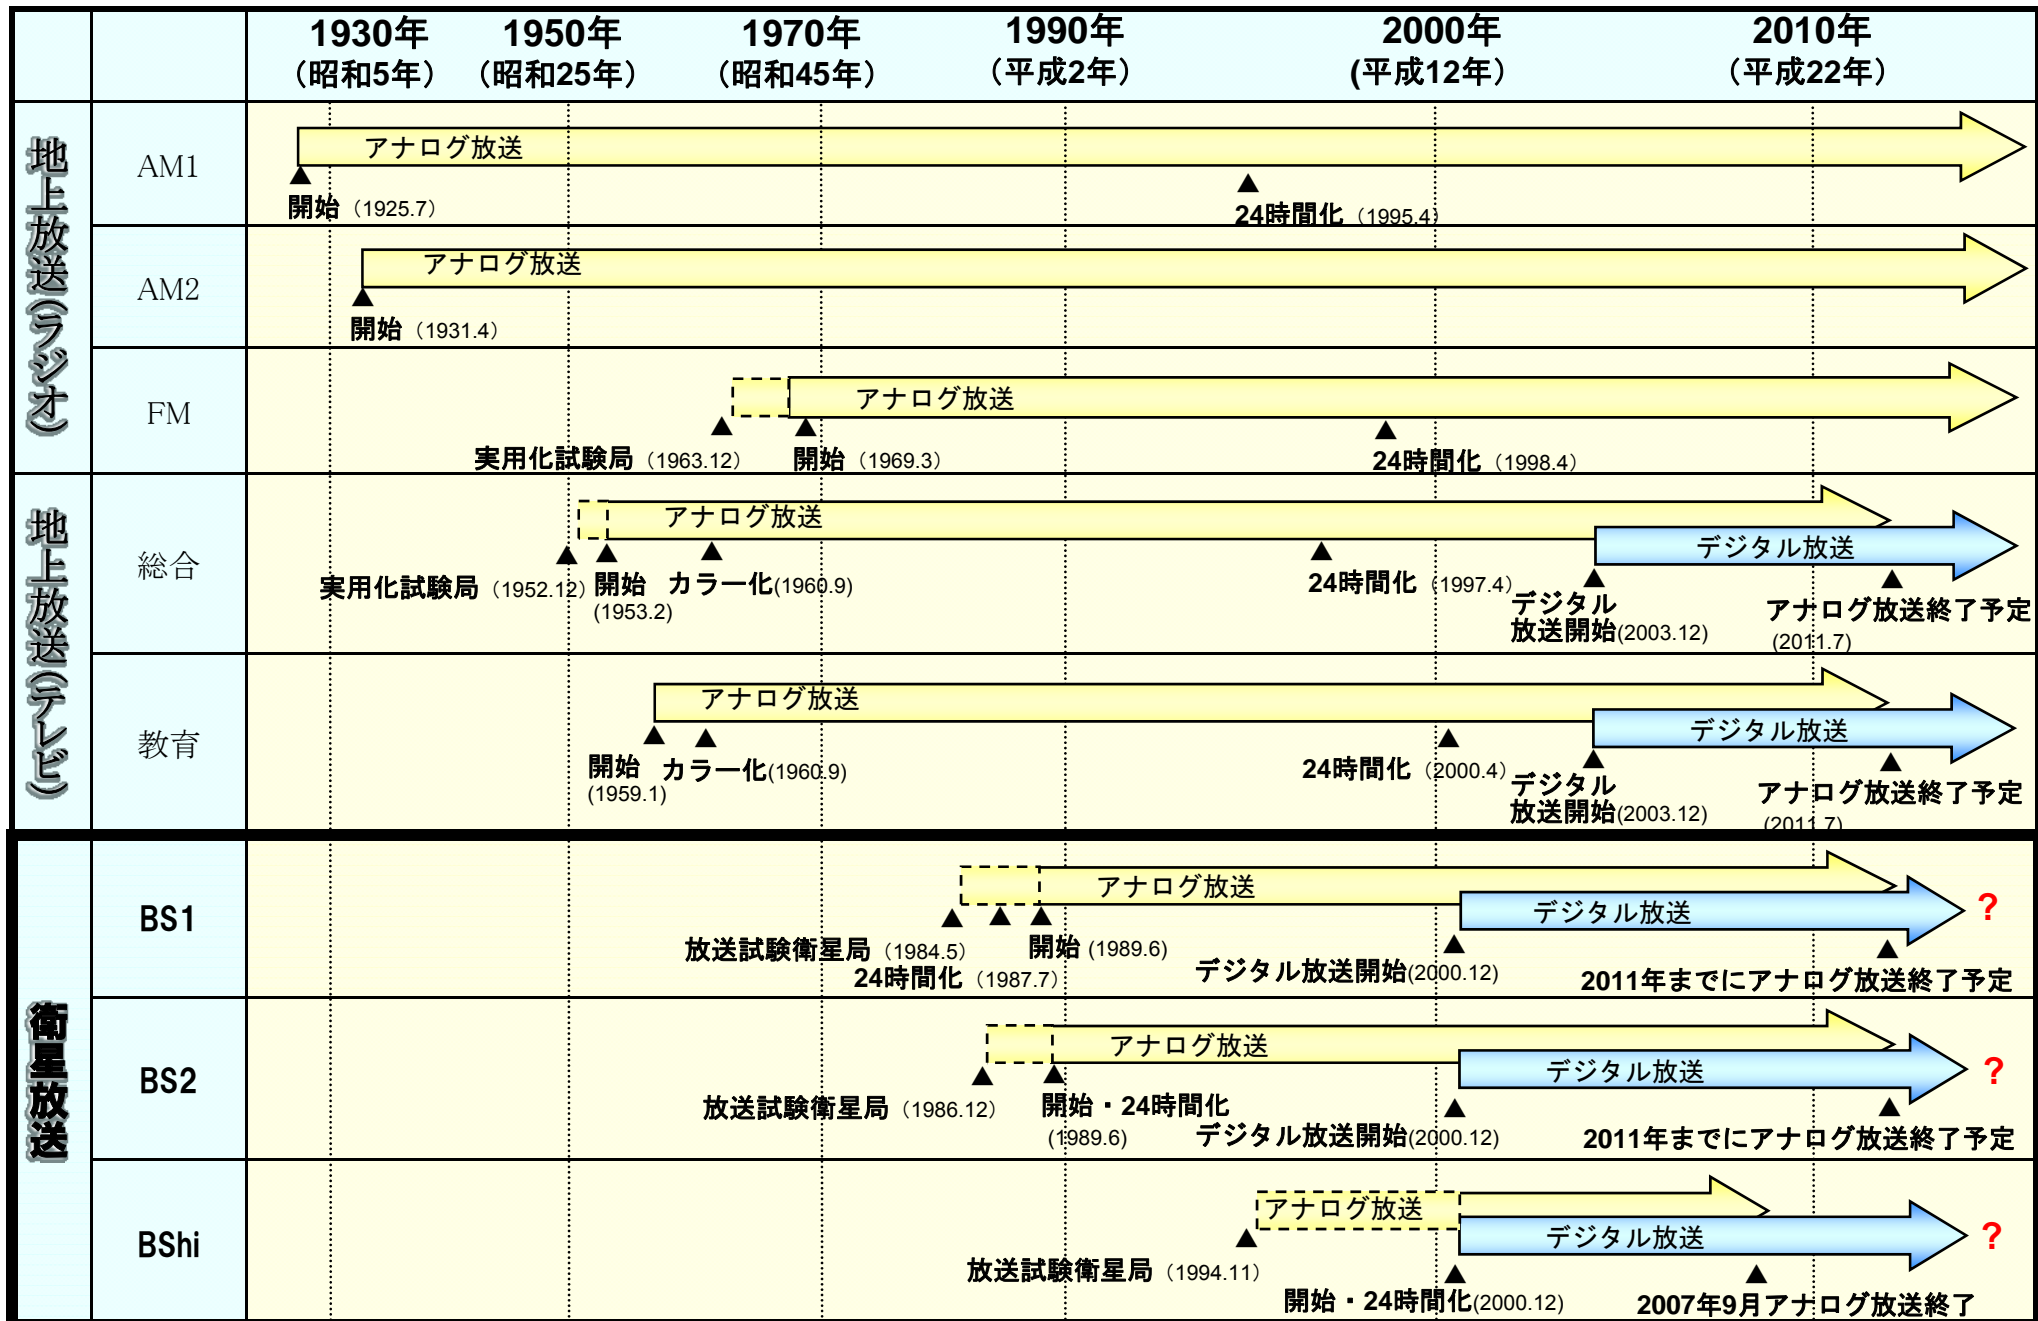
| | | 1930年（昭和5年） 1950年（昭和25年） 1970年（昭和45年） 1990年（平成2年） 2000年（平成12年） 2010年（平成22年） |
|---|---|---|
| 地上放送（ラジオ） | AM1 | アナログ放送 開始（1925.7） 24時間化（1995.4） |
| | AM2 | アナログ放送 開始（1931.4） |
| | FM | アナログ放送 実用化試験局（1963.12） 開始（1969.3） 24時間化（1998.4） |
| 地上放送（テレビ） | 総合 | アナログ放送 デジタル放送 実用化試験局（1952.12） 開始（1953.2） カラー化(1960.9) 24時間化（1997.4） デジタル放送開始(2003.12) アナログ放送終了予定（2011.7） |
| | 教育 | アナログ放送 デジタル放送 開始（1959.1） カラー化(1960.9) 24時間化（2000.4） デジタル放送開始(2003.12) アナログ放送終了予定（2011.7） |
| 衛星放送 | BS1 | アナログ放送 デジタル放送 ? 放送試験衛星局（1984.5） 24時間化（1987.7） 開始 (1989.6) デジタル放送開始(2000.12) 2011年までにアナログ放送終了予定 |
| | BS2 | アナログ放送 デジタル放送 ? 放送試験衛星局（1986.12） 開始・24時間化（1989.6） デジタル放送開始(2000.12) 2011年までにアナログ放送終了予定 |
| | BShi | アナログ放送 デジタル放送 ? 放送試験衛星局（1994.11） 開始・24時間化(2000.12) 2007年9月アナログ放送終了 |